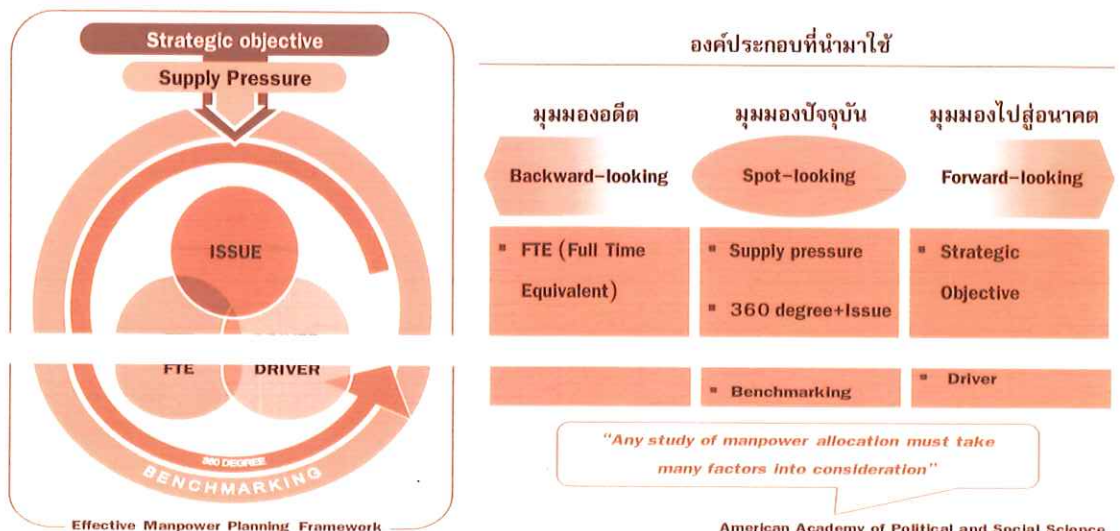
Strategic objective

Supply Pressure

ISSUE

FTE

DRIVER

360 DEGREE

BENCHMARKING

Effective Manpower Planning Framework

องค์ประกอบที่นำมาใช้

| มุมมองอดีต | มุมมองปัจจุบัน | มุมมองไปสู่อนาคต |
|---|---|---|
| Backward-looking | Spot-looking | Forward-looking |
| ▪ FTE (Full Time Equivalent) | ▪ Supply pressure ▪ 360 degree+Issue | ▪ Strategic Objective |
| | ▪ Benchmarking | ▪ Driver |

"Any study of manpower allocation must take many factors into consideration"

American Academy of Political and Social Science